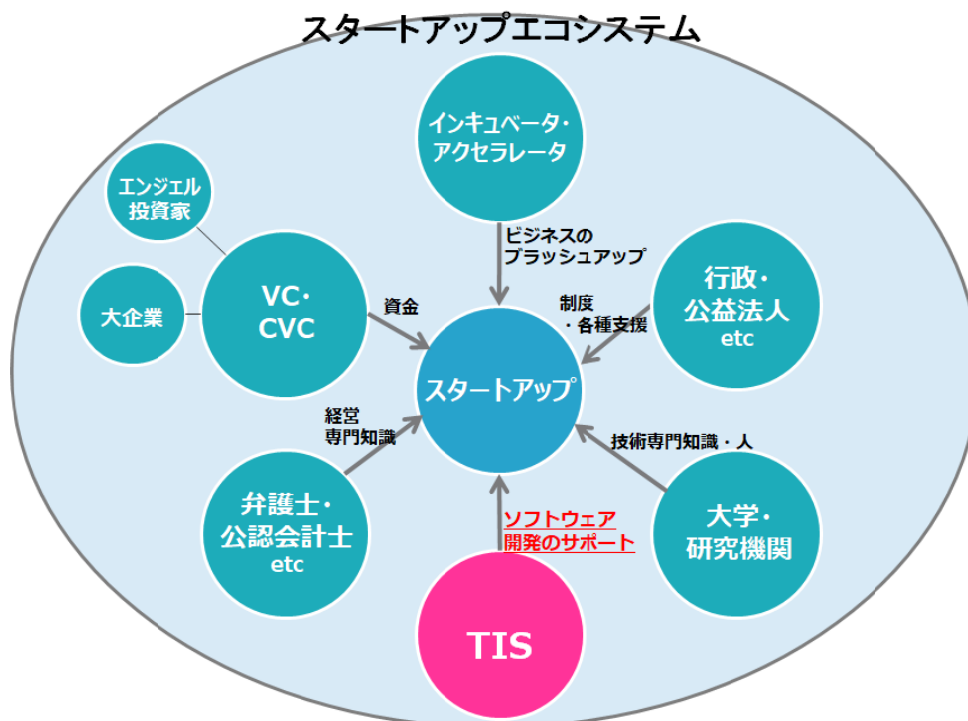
スタートアップエコシステム

インキュベータ・アクセラレータ

ビジネスのブラッシュアップ

エンジェル投資家

大企業

VC・CVC

資金

行政・公益法人 etc

制度・各種支援

スタートアップ

経営専門知識

技術専門知識・人

弁護士・公認会計士 etc

ソフトウェア開発のサポート

大学・研究機関

TIS